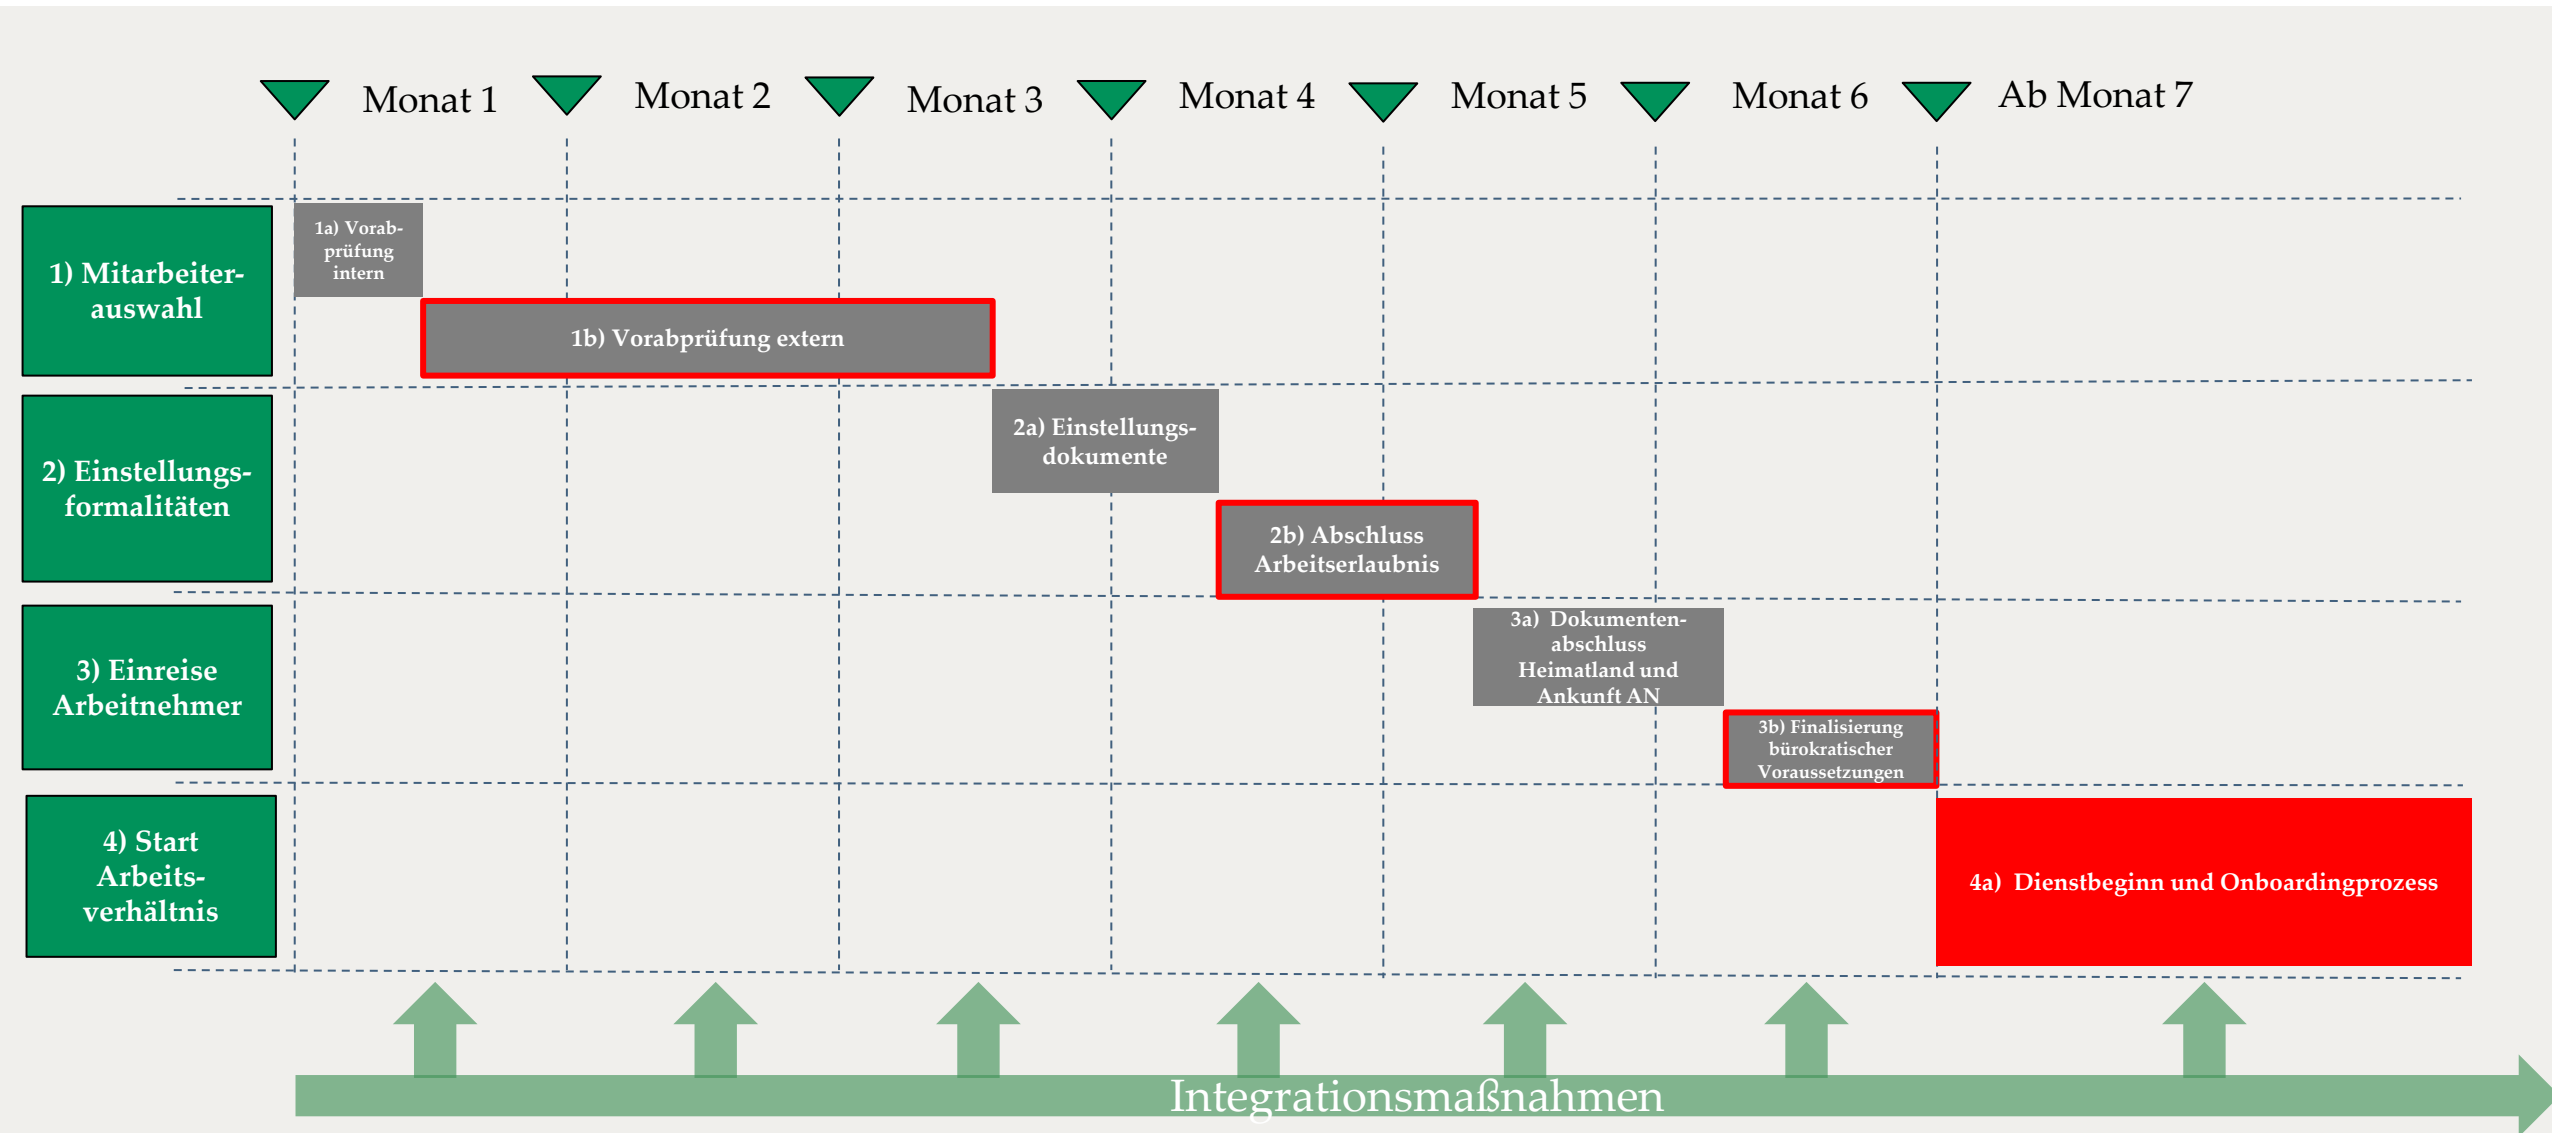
Monat 1 Monat 2 Monat 3 Monat 4 Monat 5 Monat 6 Ab Monat 7

1) Mitarbeiterauswahl

1a) Vorabprüfung intern

1b) Vorabprüfung extern

2) Einstellungsformalitäten

2a) Einstellungsdokumente

2b) Abschluss Arbeitserlaubnis

3) Einreise Arbeitnehmer

3a) Dokumentenabschluss Heimatland und Ankunft AN

3b) Finalisierung bürokratischer Voraussetzungen

4) Start Arbeitsverhältnis

4a) Dienstbeginn und Onboardingprozess

Integrationsmaßnahmen